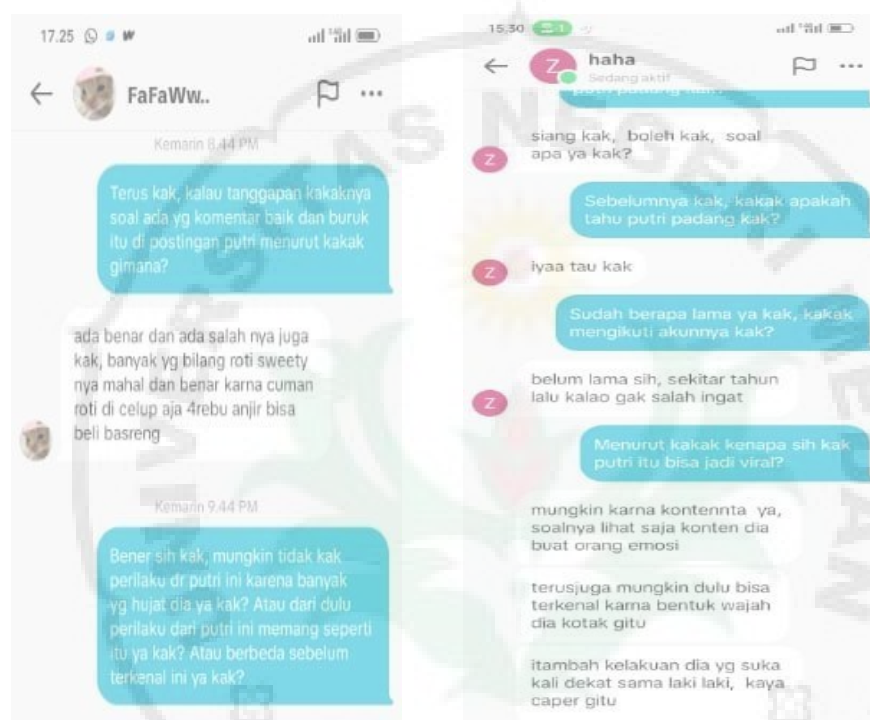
17.25

FaFaWw..

Kemarin 8.44 PM

Terus kak, kalau tanggapan kakaknya soal ada yg komentar baik dan buruk itu di postingan putri menurut kakak gimana?

ada benar dan ada salah nya juga kak, banyak yg bilang roti sweety nya mahal dan benar karna cuman roti di celup aja 4rebu anjir bisa beli basreng

Kemarin 9.44 PM

Bener sih kak, mungkin tidak kak perilaku dr putri ini karena banyak yg hujat dia ya kak? Atau dari dulu perilaku dari putri ini memang seperti itu ya kak? Atau berbeda sebelum terkenal ini ya kak?

15.30

haha
Sedang aktif

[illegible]

siang kak, boleh kak, soal apa ya kak?

Sebelumnya kak, kakak apakah tahu putri padang kak?

iyaa tau kak

Sudah berapa lama ya kak, kakak mengikuti akunnya kak?

belum lama sih, sekitar tahun lalu kalao gak salah ingat

Menurut kakak kenapa sih kak putri itu bisa jadi viral?

mungkin karna kontennta ya, soalnya lihat saja konten dia buat orang emosi

terusjuga mungkin dulu bisa terkenal karna bentuk wajah dia kotak gitu

itambah kelakuan dia yg suka kali dekat sama laki laki, kaya caper gitu